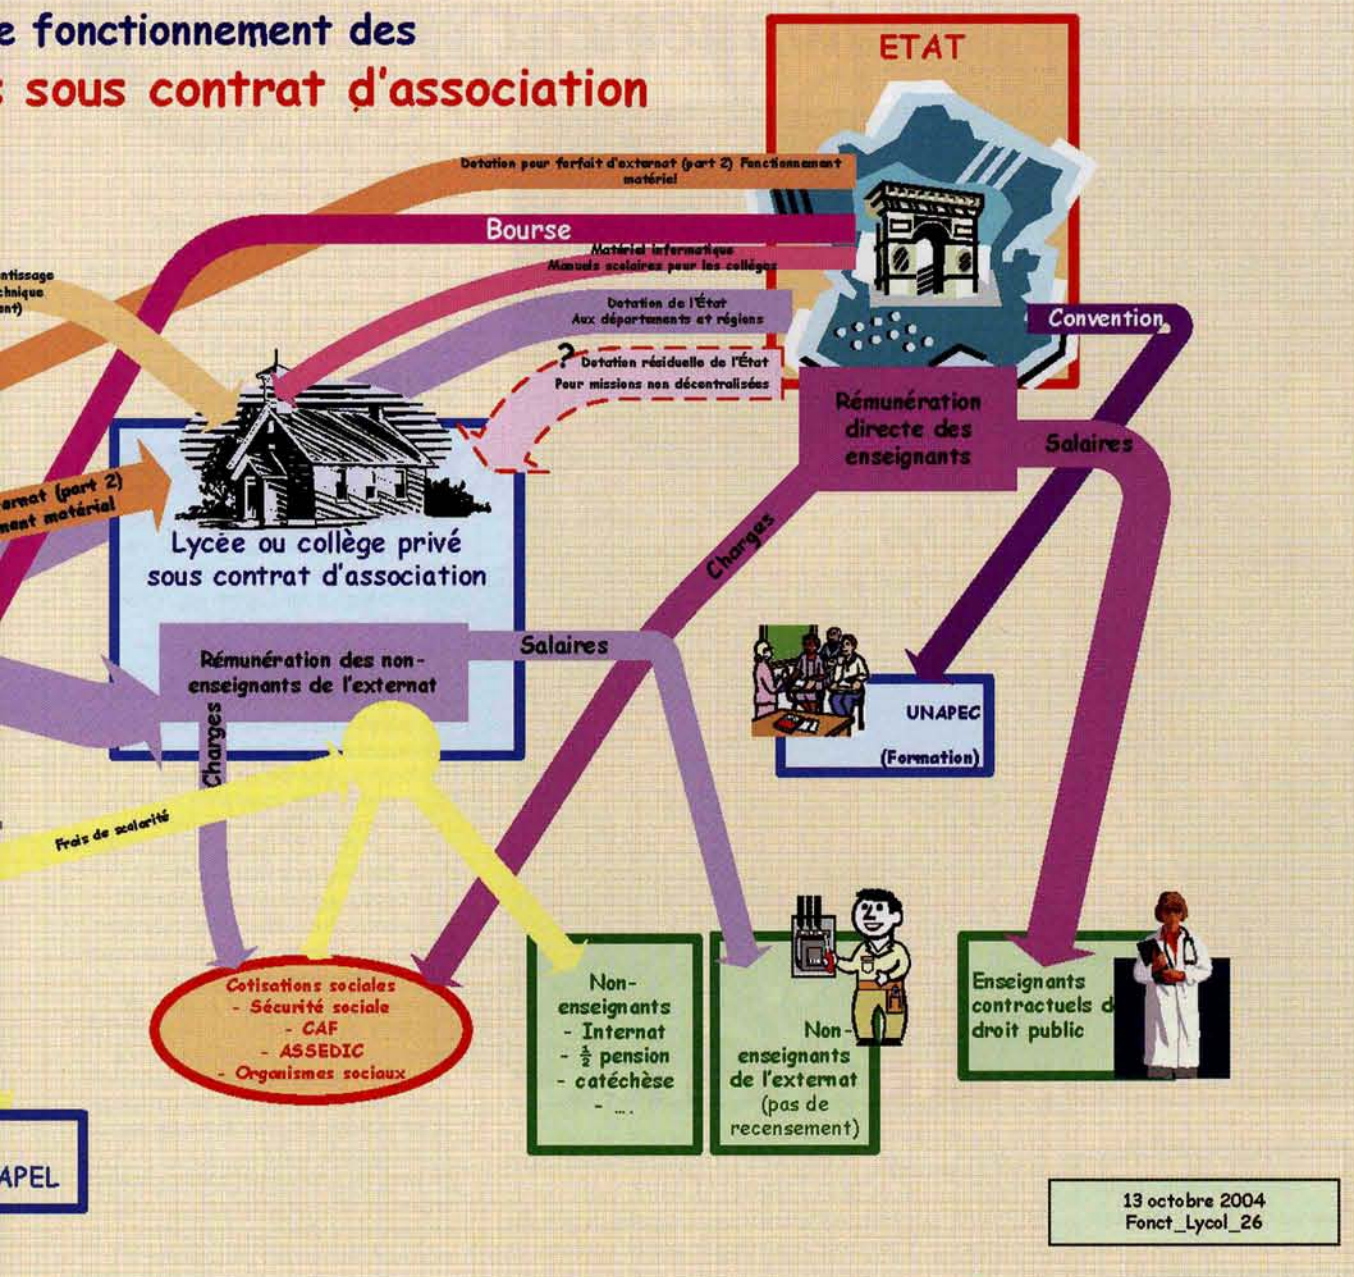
e fonctionnement des
s sous contrat d'association

ETAT

Dotation pour forfait d'externat (part 2) Fonctionnement matériel

Bourse

Matériel informatique
Manuels scolaires pour les collèges

ntissage
chnique
ent)

Dotation de l'État
Aux départements et régions

Convention

? Dotation résiduelle de l'État
Pour missions non décentralisées

Rémunération directe des enseignants

Salaires

ernat (part 2)
ment matériel

Lycée ou collège privé sous contrat d'association

Charges

Rémunération des non-enseignants de l'externat

Salaires

Charges

UNAPEC

(Formation)

Frais de scolarité

Cotisations sociales
- Sécurité sociale
- CAF
- ASSEDIC
- Organismes sociaux

Non-enseignants
- Internat
- ½ pension
- catéchèse
- ....

Non-enseignants de l'externat
(pas de recensement)

Enseignants contractuels d
droit public

APEL

13 octobre 2004
Fonct_Lycol_26